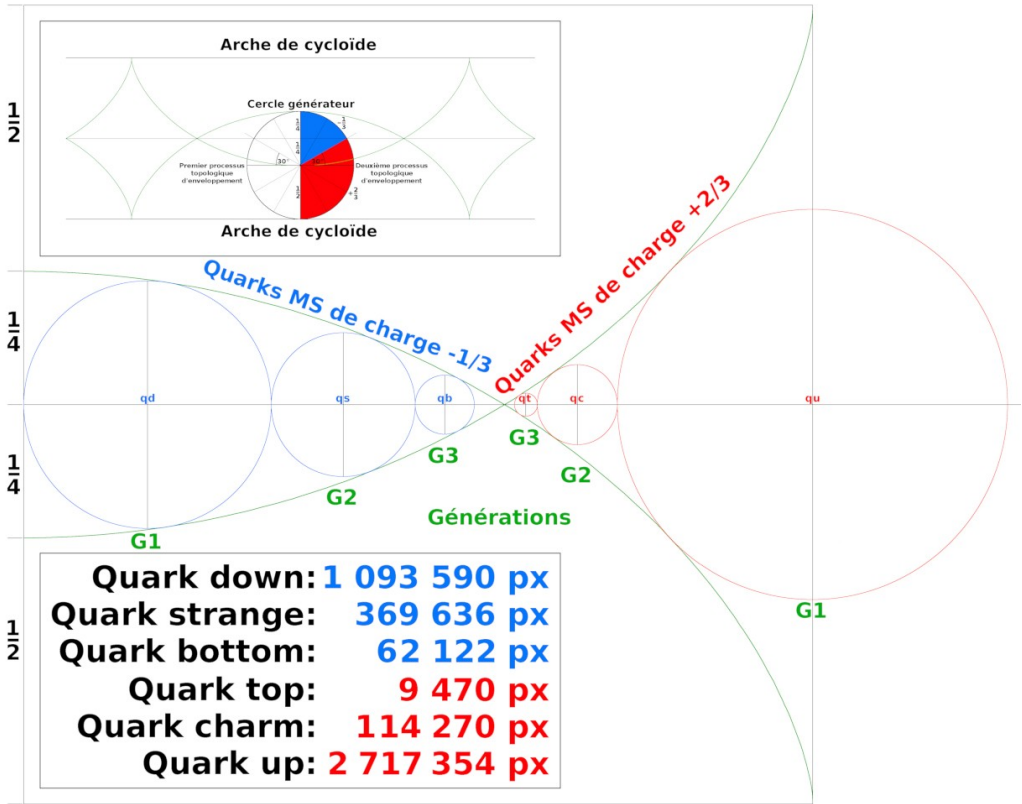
Arche de cycloïde

Cercle générateur

Premier processus topologique d'enveloppement

30°

Deuxième processus topologique d'enveloppement

Arche de cycloïde

$\frac{1}{2}$

$\frac{1}{4}$

$\frac{1}{4}$

$\frac{1}{2}$

Quarks MS de charge -1/3

Quarks MS de charge +2/3

qd

qs

qb

qt

qc

qu

G3

G3

G2

G2

G1

G1

Générations

Quark down: 1 093 590 px
Quark strange: 369 636 px
Quark bottom: 62 122 px
Quark top: 9 470 px
Quark charm: 114 270 px
Quark up: 2 717 354 px